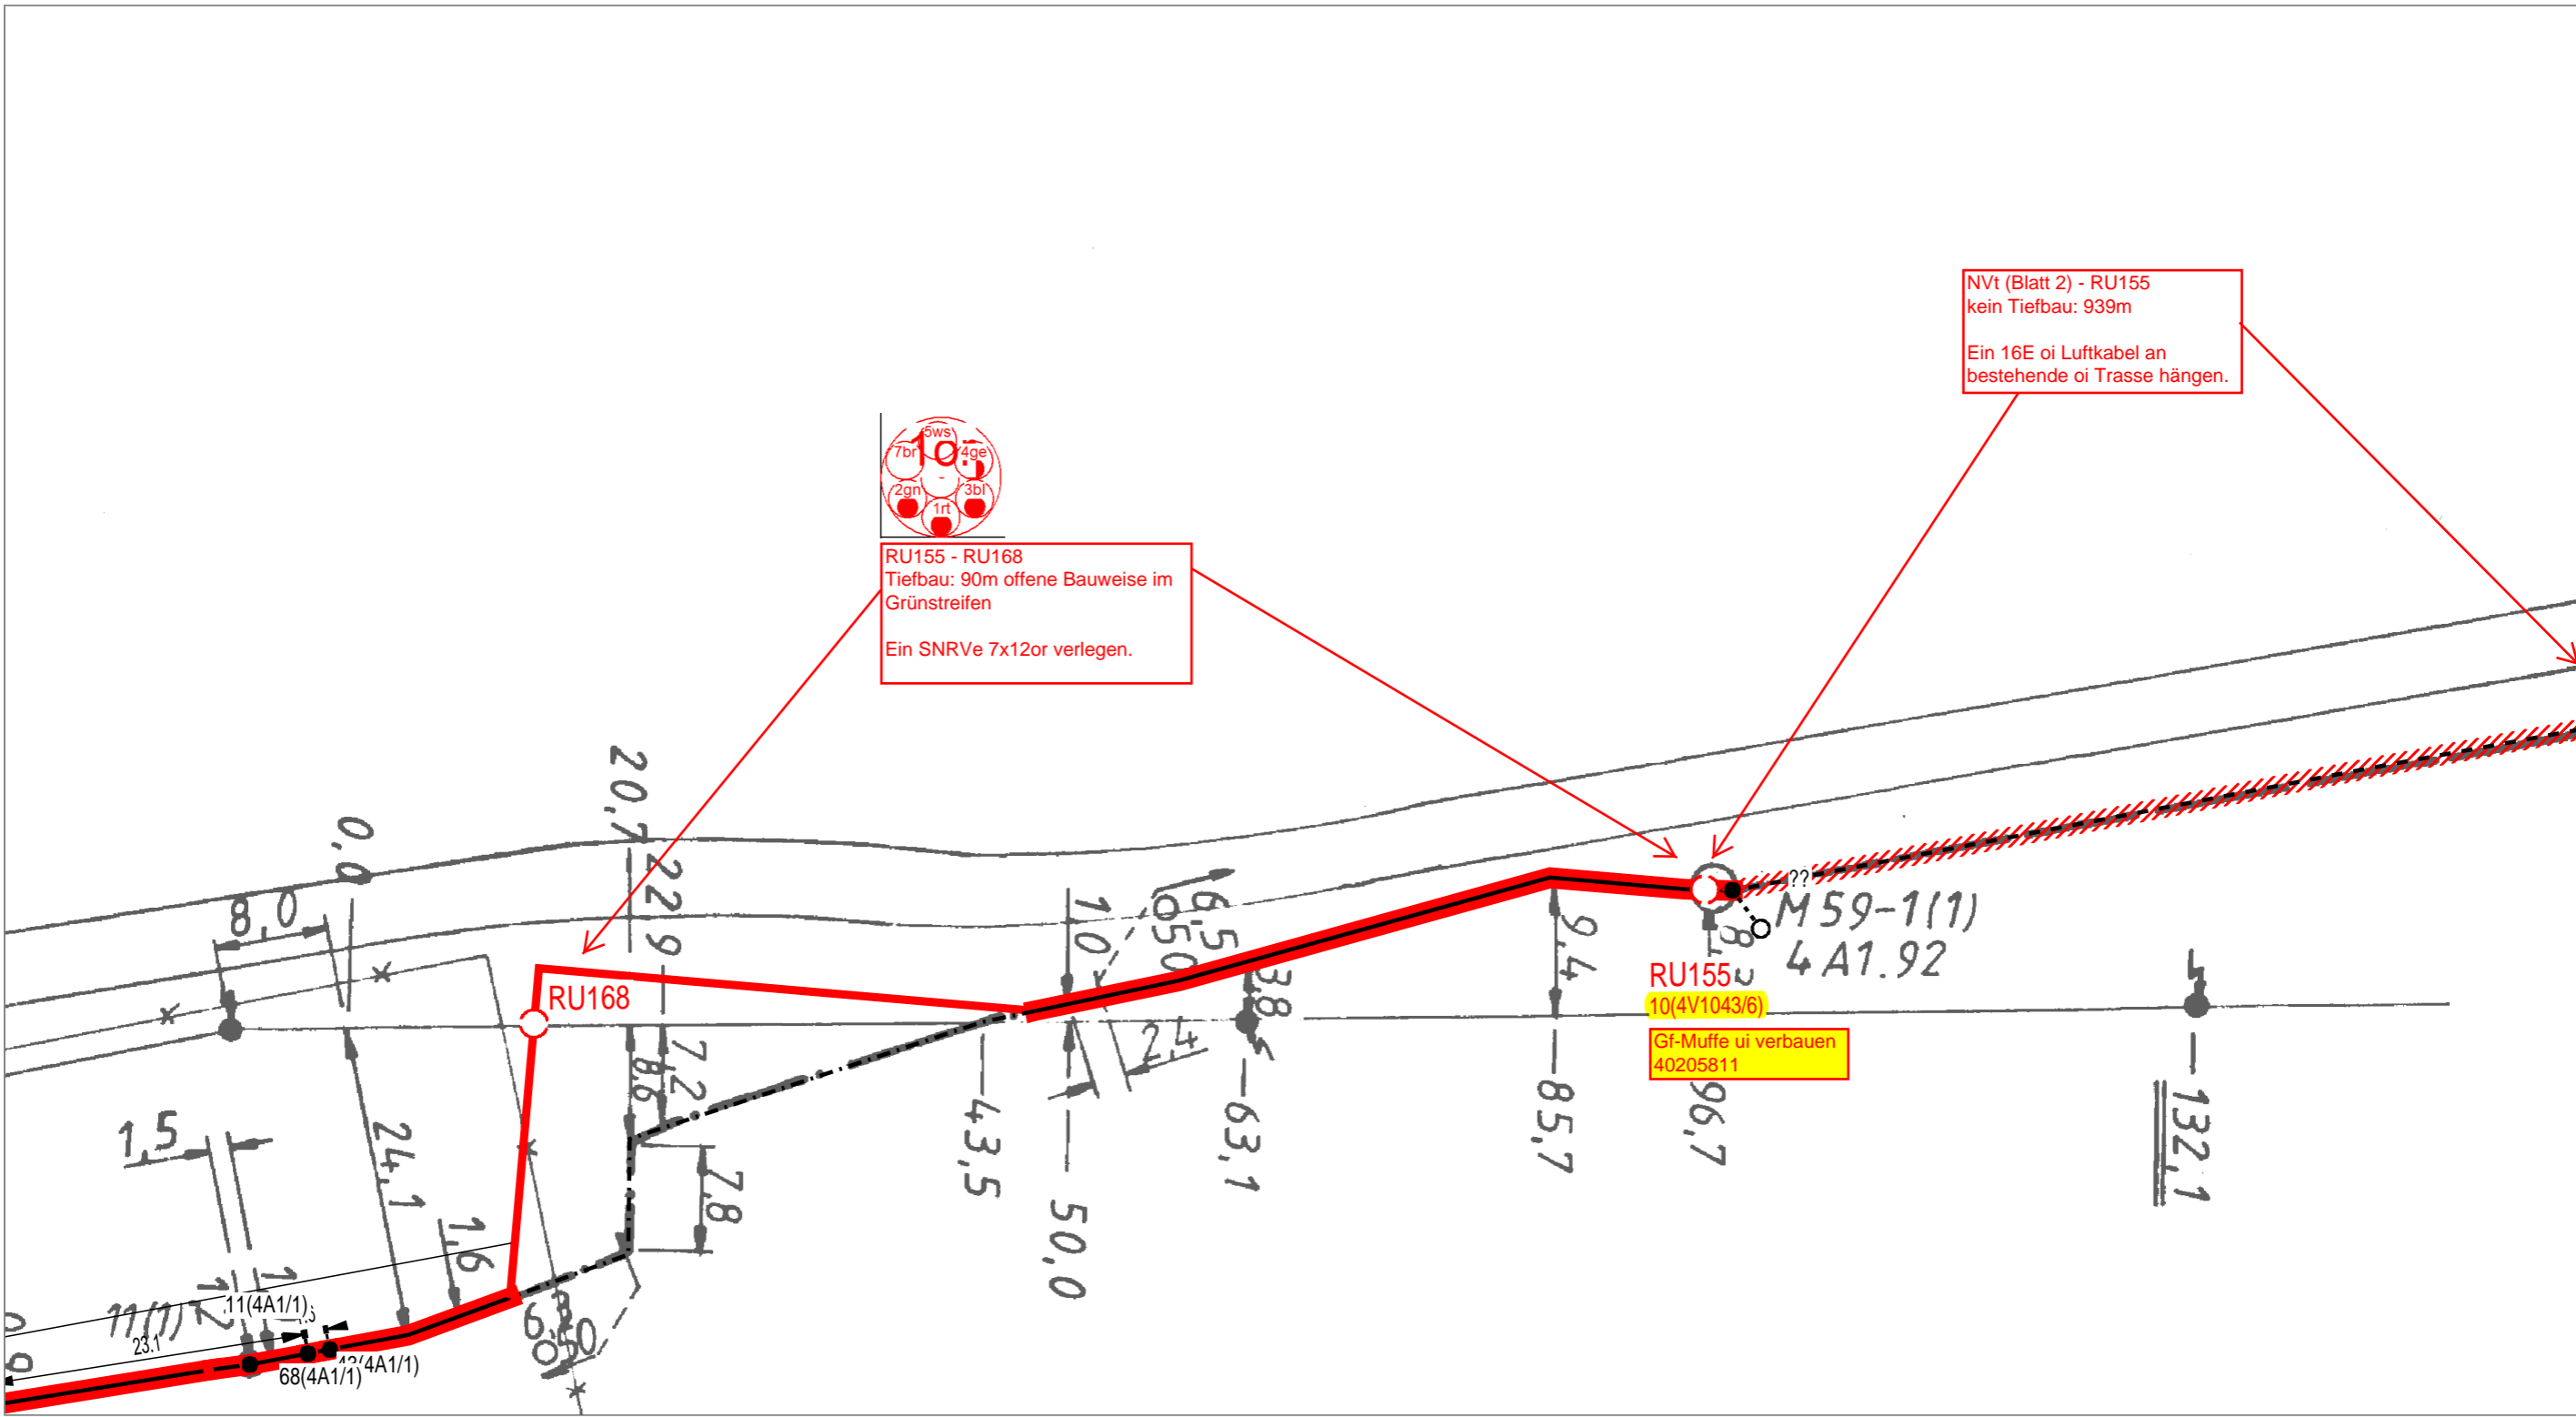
NVt (Blatt 2) - RU155
kein Tiefbau: 939m

Ein 16E oi Luftkabel an bestehende oi Trasse hängen.

5ws
7br
4ge
2gn
3bl
1rt

RU155 - RU168
Tiefbau: 90m offene Bauweise im Grünstreifen

Ein SNRVe 7x12or verlegen.

20,7
22,9
0,0
8,0
RU168
16,5
10,0
9,4
??
M59-1(1)
4A1.92
RU155
10(4V1043/6)
Gf-Muffe ui verbauen
40205811
2,4
7,2
8,6
7,8
1,5
24,1
1,6
11(1)
11(4A1/1)
23.1
68(4A1/1)
4A1/1)
4,3,5
50,0
63,1
85,7
96,7
132,1